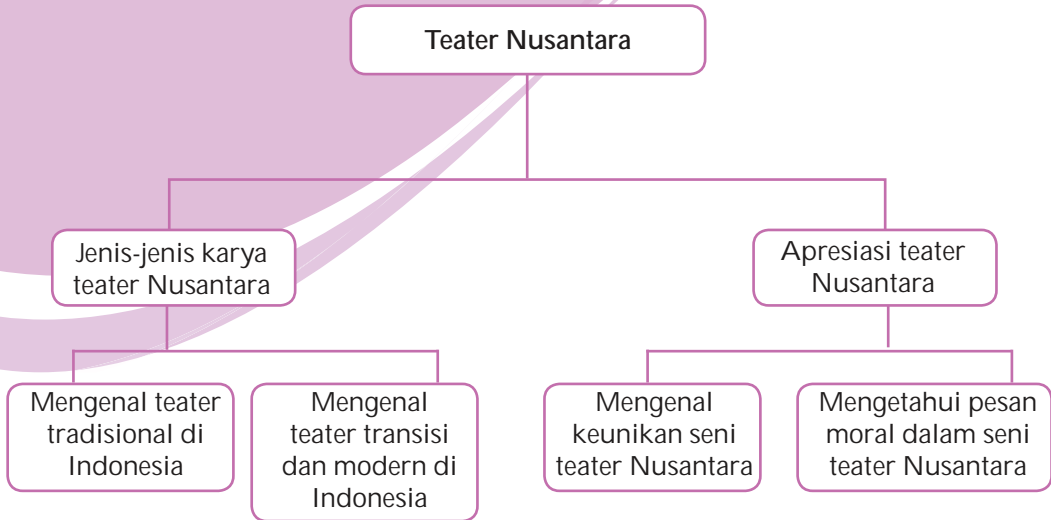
Teater Nusantara

Jenis-jenis karya teater Nusantara

Apresiasi teater Nusantara

Mengenal teater tradisional di Indonesia

Mengenal teater transisi dan modern di Indonesia

Mengenal keunikan seni teater Nusantara

Mengetahui pesan moral dalam seni teater Nusantara